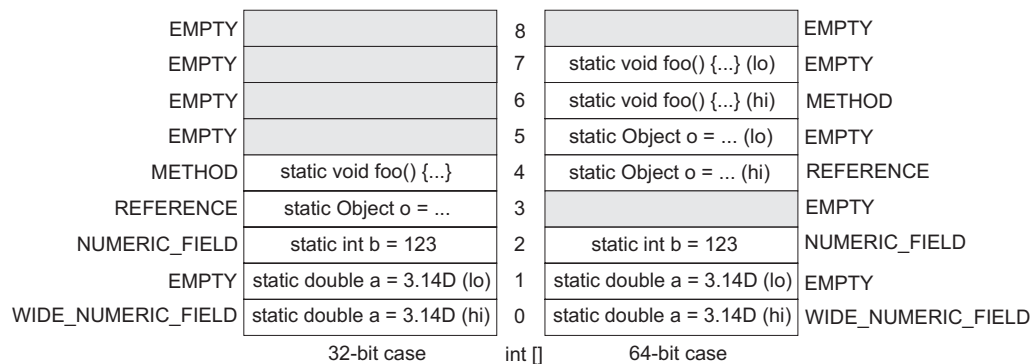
| | 32-bit case | int [] | 64-bit case | |
|---|---|---|---|---|
| EMPTY | | 8 | | EMPTY |
| EMPTY | | 7 | static void foo() {...} (lo) | EMPTY |
| EMPTY | | 6 | static void foo() {...} (hi) | METHOD |
| EMPTY | | 5 | static Object o = ... (lo) | EMPTY |
| METHOD | static void foo() {...} | 4 | static Object o = ... (hi) | REFERENCE |
| REFERENCE | static Object o = ... | 3 | | EMPTY |
| NUMERIC_FIELD | static int b = 123 | 2 | static int b = 123 | NUMERIC_FIELD |
| EMPTY | static double a = 3.14D (lo) | 1 | static double a = 3.14D (lo) | EMPTY |
| WIDE_NUMERIC_FIELD | static double a = 3.14D (hi) | 0 | static double a = 3.14D (hi) | WIDE_NUMERIC_FIELD |